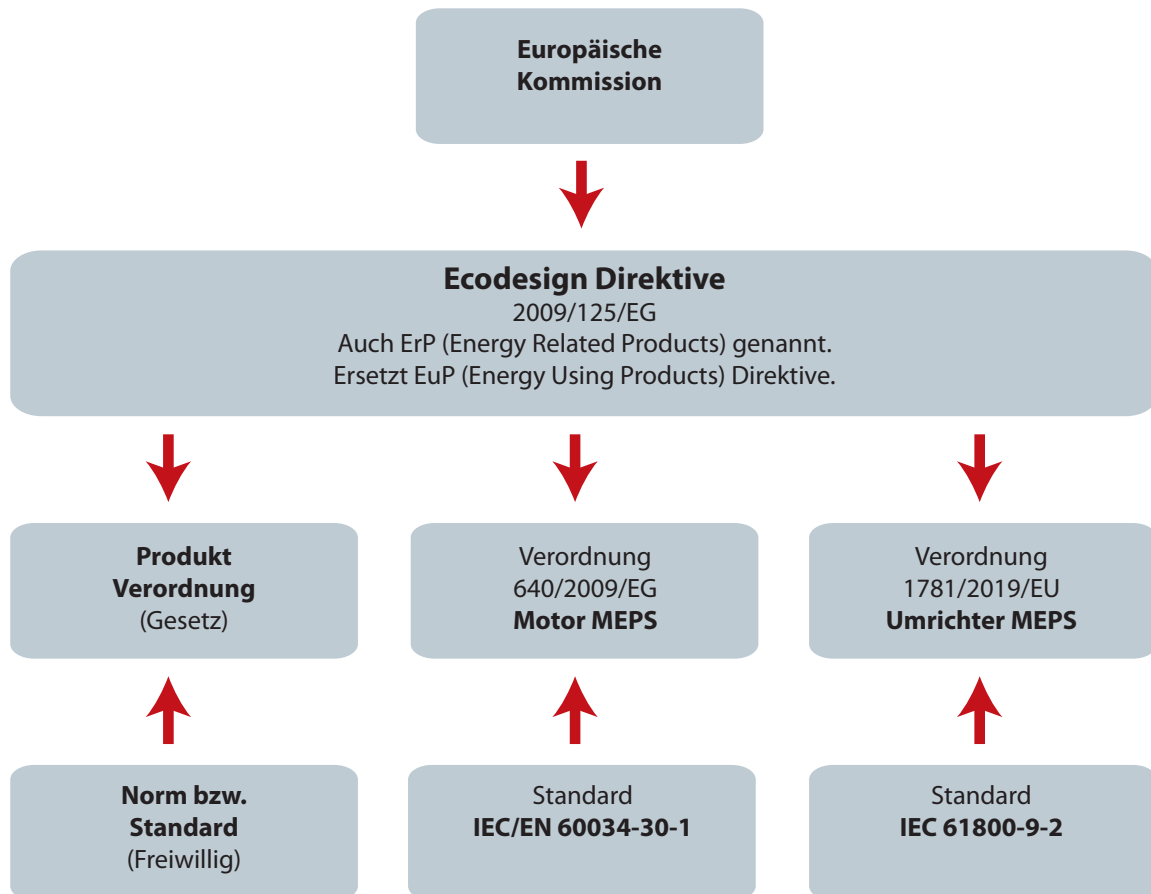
Europäische Kommission

Ecodesign Direktive
2009/125/EG
Auch ErP (Energy Related Products) genannt.
Ersetzt EuP (Energy Using Products) Direktive.

Produkt Verordnung
(Gesetz)

Verordnung
640/2009/EG
Motor MEPS

Verordnung
1781/2019/EU
Umrichter MEPS

Norm bzw. Standard
(Freiwillig)

Standard
IEC/EN 60034-30-1

Standard
IEC 61800-9-2